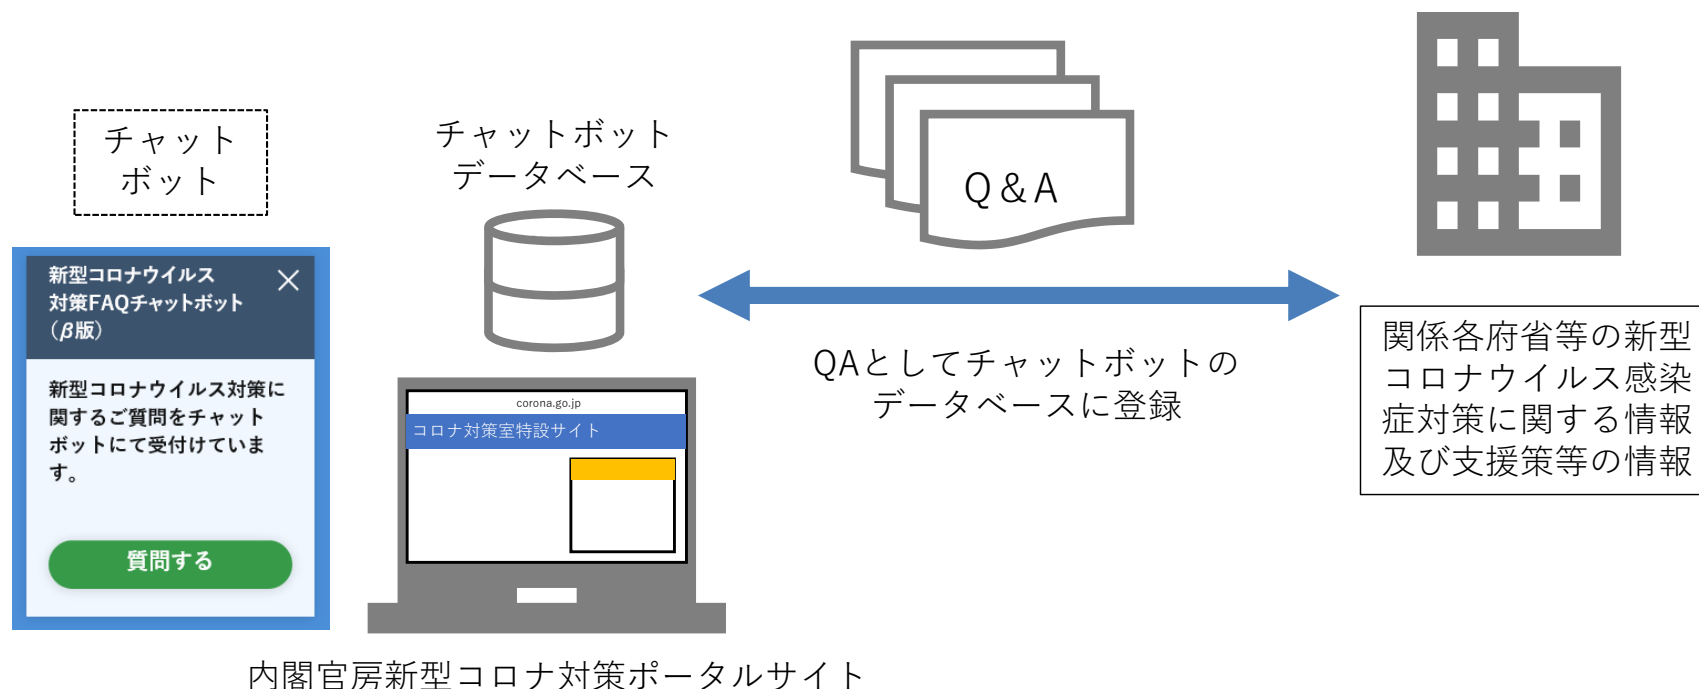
チャット
ボット

新型コロナウイルス対策FAQチャットボット（β版）

新型コロナウイルス対策に関するご質問をチャットボットにて受付けています。

質問する

チャットボット
データベース

corona.go.jp
コロナ対策室特設サイト

内閣官房新型コロナ対策ポータルサイト

Q&A

QAとしてチャットボットのデータベースに登録

関係各府省等の新型コロナウイルス感染症対策に関する情報及び支援策等の情報